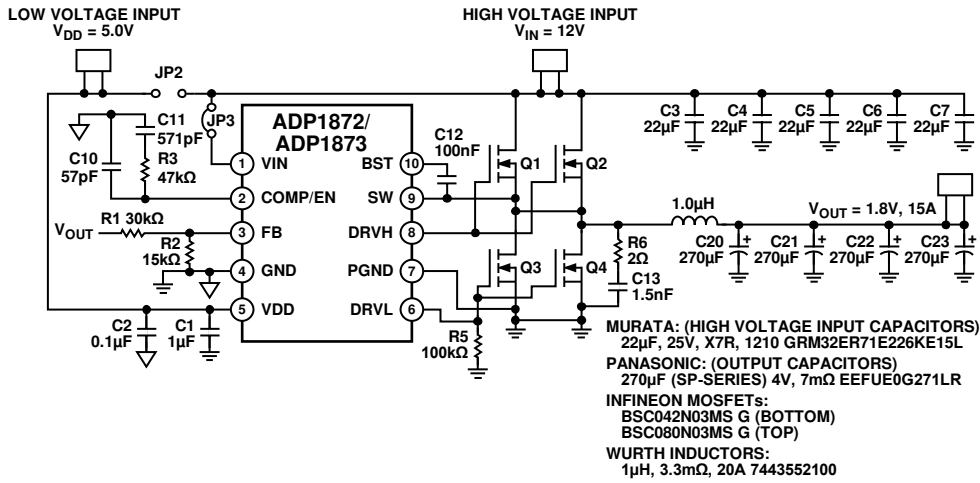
LOW VOLTAGE INPUT
$V_{DD}$ = 5.0V

HIGH VOLTAGE INPUT
$V_{IN}$ = 12V

JP2
JP3
C11 571pF
C10 57pF
R3 47kΩ
ADP1872/ ADP1873
1 VIN
2 COMP/EN
3 FB
4 GND
5 VDD
BST 10
SW 9
DRVH 8
PGND 7
DRVL 6
C12 100nF
Q1
Q2
Q3
Q4
$V_{OUT}$
R1 30kΩ
R2 15kΩ
C2 0.1µF
C1 1µF
R5 100kΩ
R6 2Ω
C13 1.5nF
C3 22µF
C4 22µF
C5 22µF
C6 22µF
C7 22µF
1.0µH
$V_{OUT}$ = 1.8V, 15A
C20 270µF
C21 270µF
C22 270µF
C23 270µF

MURATA: (HIGH VOLTAGE INPUT CAPACITORS)
22µF, 25V, X7R, 1210 GRM32ER71E226KE15L
PANASONIC: (OUTPUT CAPACITORS)
270µF (SP-SERIES) 4V, 7mΩ EEFUE0G271LR
INFINEON MOSFETs:
BSC042N03MS G (BOTTOM)
BSC080N03MS G (TOP)
WURTH INDUCTORS:
1µH, 3.3mΩ, 20A 7443552100